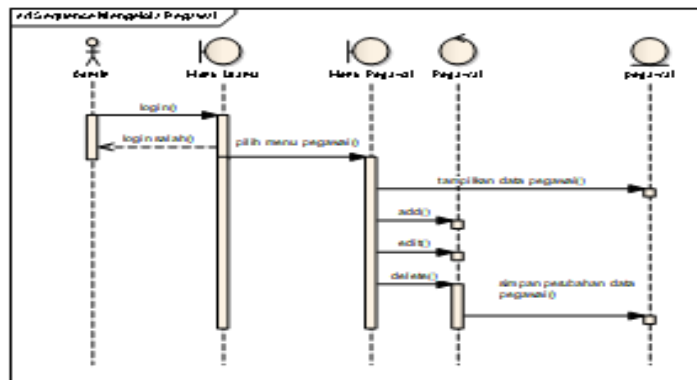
sd Sequence Mengelola Pegawai

Staff

Menu Utama

Menu Pegawai

Pegawai

pegawai

login()

login salah()

pilih menu pegawai()

tampilkan data pegawai()

add()

edit()

delete()

simpan perubahan data pegawai()